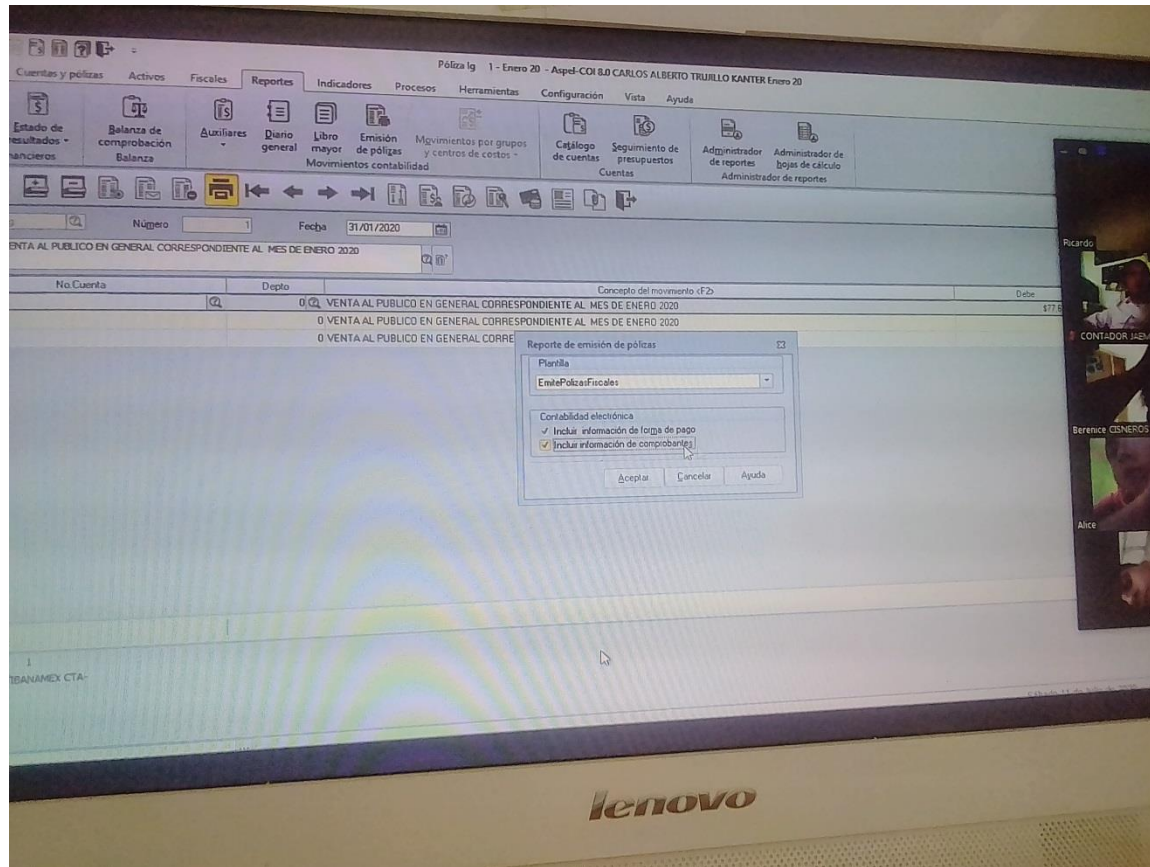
Póliza Ig 1 - Enero 20 - Aspel-COI 8.0 CARLOS ALBERTO TRUJILLO KANTER Enero 20

Cuentas y pólizas Activos Fiscales Reportes Indicadores Procesos Herramientas Configuración Vista Ayuda

Estado de resultados ▾ financieros
Balanza de comprobación
Balanza
Auxiliares
Diario general
Libro mayor
Emisión de pólizas
Movimientos por grupos y centros de costos ▾
Movimientos contabilidad
Catálogo de cuentas
Seguimiento de presupuestos
Cuentas
Administrador de reportes
Administrador de hojas de cálculo
Administrador de reportes

Número 1 Fecha 31/01/2020

ENTA AL PUBLICO EN GENERAL CORRESPONDIENTE AL MES DE ENERO 2020

| No.Cuenta | Depto | Concepto del movimiento <F2> | Debe |
|---|---|---|---|
| | 0 | VENTA AL PUBLICO EN GENERAL CORRESPONDIENTE AL MES DE ENERO 2020 | $77.6 |
| | 0 | VENTA AL PUBLICO EN GENERAL CORRESPONDIENTE AL MES DE ENERO 2020 | |
| | 0 | VENTA AL PUBLICO EN GENERAL CORRE | |

Reporte de emisión de pólizas
Plantilla
EmitePolizasFiscales
Contabilidad electrónica
✓ Incluir información de forma de pago
✓ Incluir información de comprobantes
Aceptar Cancelar Ayuda

1
BANAMEX CTA-

Ricardo
CONTADOR JAEM
Berenice CISNEROS
Alice

lenovo